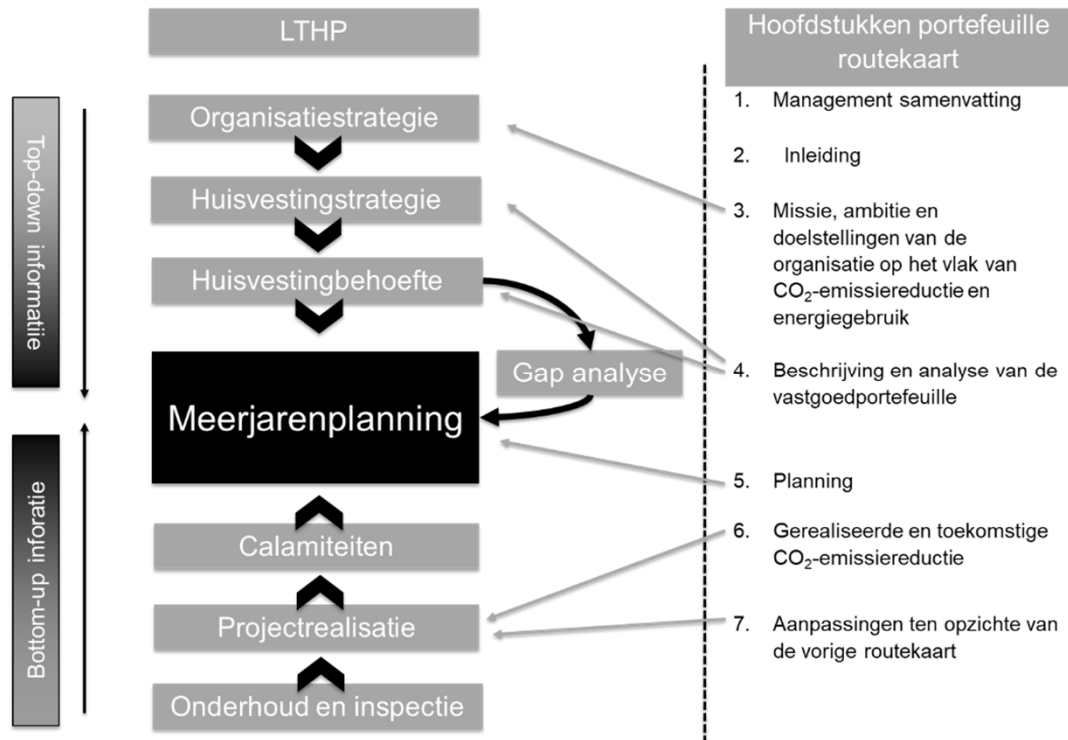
LTHP

Top-down informatie

Organisatiestrategie

Huisvestingstrategie

Huisvestingbehoefte

Gap analyse

Meerjarenplanning

Bottom-up inforatie

Calamiteiten

Projectrealisatie

Onderhoud en inspectie

Hoofdstukken portefeuille routekaart

1. Management samenvatting

2. Inleiding

3. Missie, ambitie en doelstellingen van de organisatie op het vlak van $CO_2$-emissiereductie en energiegebruik

4. Beschrijving en analyse van de vastgoedportefeuille

5. Planning

6. Gerealiseerde en toekomstige $CO_2$-emissiereductie

7. Aanpassingen ten opzichte van de vorige routekaart